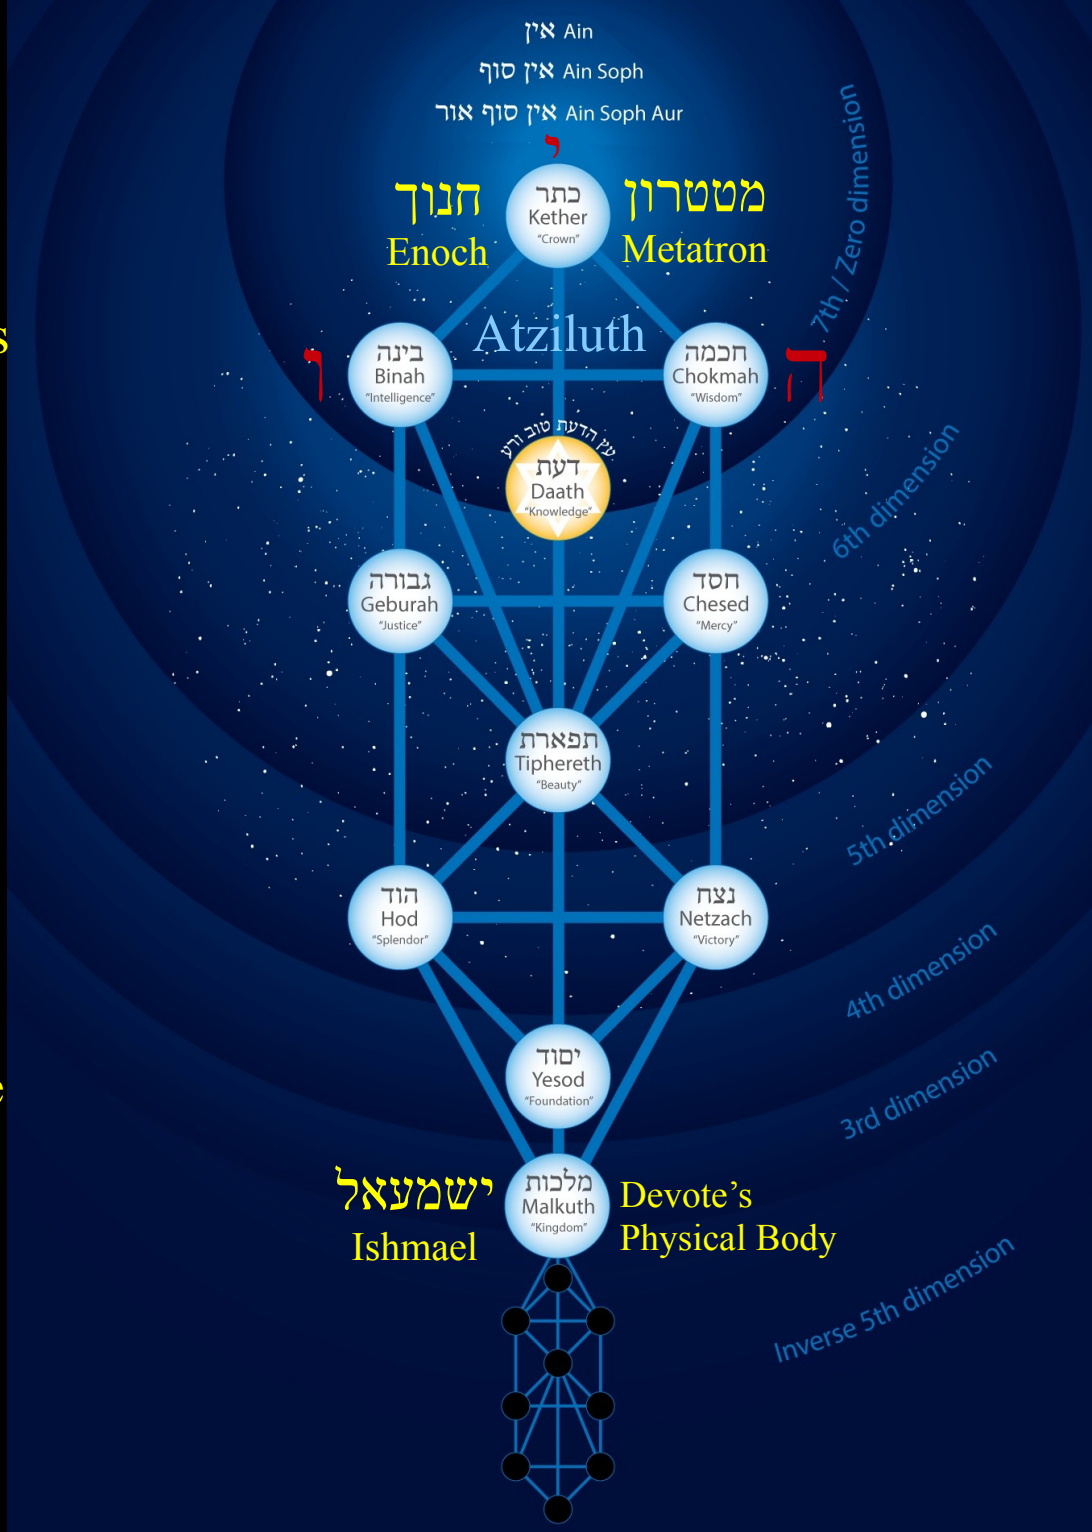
אין Ain
אין סוף Ain Soph
אין סוף אור Ain Soph Aur
י
חנוך
Enoch
כתר
Kether
"Crown"
מטטרון
Metatron
7th / Zero dimension
Atziluth
ו
בינה
Binah
"Intelligence"
חכמה
Chokmah
"Wisdom"
ה
עץ הדעת טוב ורע
דעת
Daath
"Knowledge"
6th dimension
גבורה
Geburah
"Justice"
חסד
Chesed
"Mercy"
תפארת
Tiphereth
"Beauty"
5th dimension
הוד
Hod
"Splendor"
נצח
Netzach
"Victory"
4th dimension
יסוד
Yesod
"Foundation"
3rd dimension
ישמעאל
Ishmael
מלכות
Malkuth
"Kingdom"
Devote's Physical Body
Inverse 5th dimension